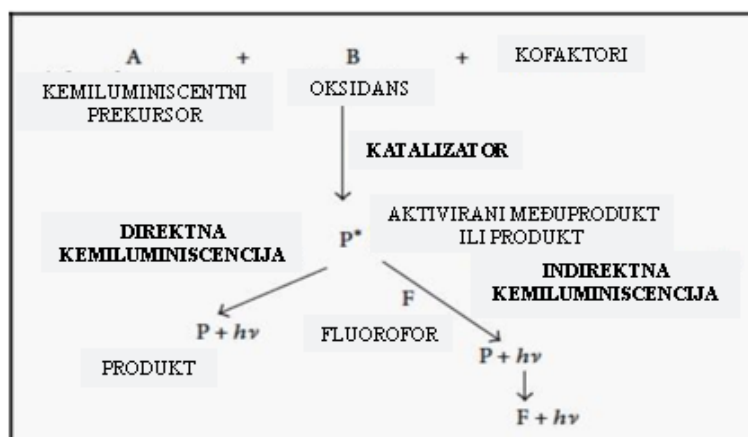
A + B + KOFAKTORI

KEMILUMINISCENTNI PREKURSOR

OKSIDANS

KATALIZATOR

DIREKTNA KEMILUMINISCENCIJA

$P^*$

AKTIVIRANI MEĐUPRODUKT ILI PRODUKT

INDIREKTNA KEMILUMINISCENCIJA

F

$P + h\nu$

FLUOROFOR

PRODUKT

$P + h\nu$

$F + h\nu$